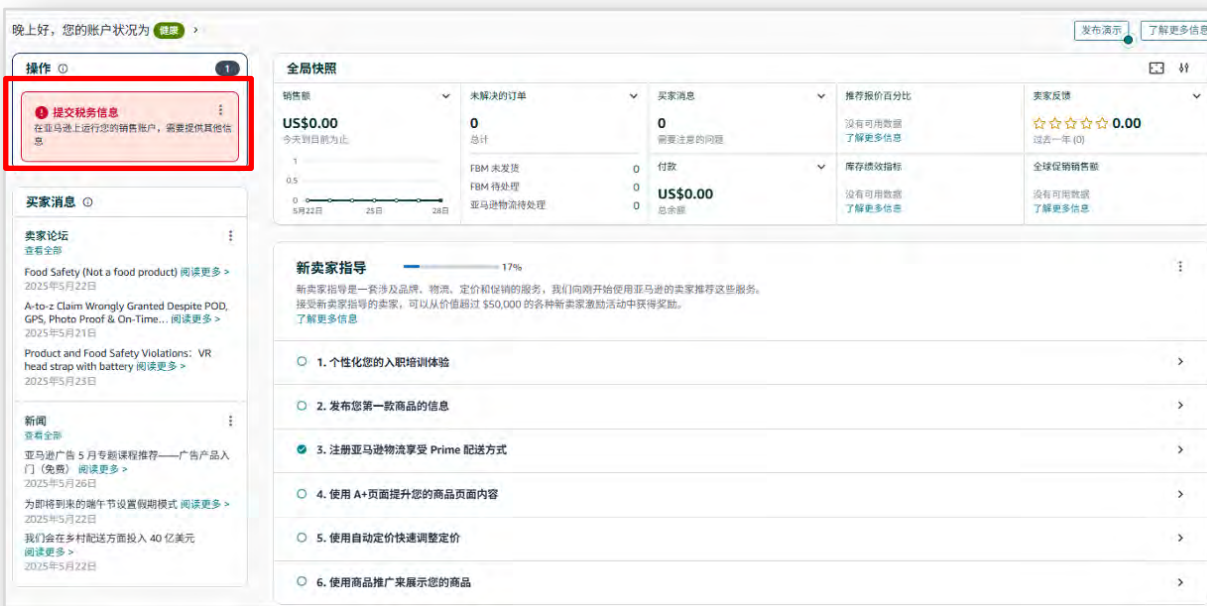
晚上好，您的账户状况为 健康 >

发布演示 了解更多信息

操作 ⓘ 1

提交税务信息
在亚马逊上运行您的销售账户，需要提供其他信息

买家消息 ⓘ

卖家论坛
查看全部

Food Safety (Not a food product) 阅读更多 >
2025年5月22日

A-to-z Claim Wrongly Granted Despite POD, GPS, Photo Proof & On-Time... 阅读更多 >
2025年5月21日

Product and Food Safety Violations：VR head strap with battery 阅读更多 >
2025年5月23日

新闻
查看全部

亚马逊广告 5 月专题课程推荐——广告产品入门（免费） 阅读更多 >
2025年5月26日

为即将到来的端午节设置假期模式 阅读更多 >
2025年5月22日

我们会在乡村配送方面投入 40 亿美元 阅读更多 >
2025年5月22日

全局快照

| 销售额 | 未解决的订单 | 买家消息 | 推荐报价百分比 | 卖家反馈 |
|---|---|---|---|---|
| US$0.00 今天到目前为止 | 0 总计 | 0 需要注意的问题 | 没有可用数据 了解更多信息 | ☆☆☆☆☆ 0.00 过去一年 (0) |
| 1 0.5 0 5月22日 25日 28日 | FBM 未发货 0 FBM 待处理 0 亚马逊物流待处理 0 | 付款 US$0.00 总余额 | 库存绩效指标 没有可用数据 了解更多信息 | 全球促销销售额 没有可用数据 了解更多信息 |

新卖家指导 17%

新卖家指导是一套涉及品牌、物流、定价和促销的服务，我们向刚开始使用亚马逊的卖家推荐这些服务。接受新卖家指导的卖家，可以从价值超过 $50,000 的各种新卖家激励活动中获得奖励。
了解更多信息

1. 个性化您的入职培训体验
2. 发布您第一款商品的信息
3. 注册亚马逊物流享受 Prime 配送方式
4. 使用 A+页面提升您的商品页面内容
5. 使用自动定价快速调整定价
6. 使用商品推广来展示您的商品